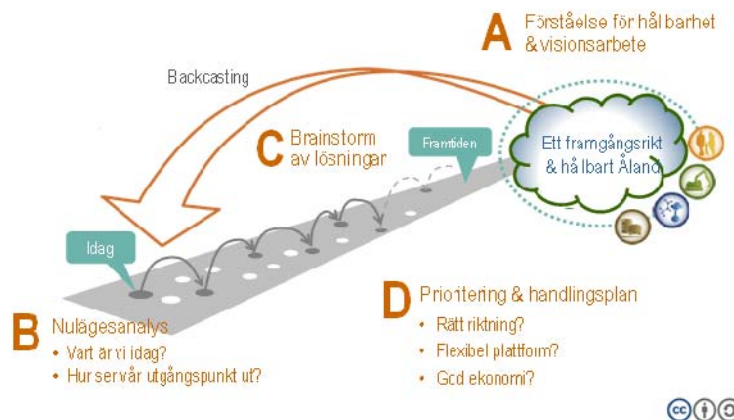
A Förståelse för hållbarhet & visionsarbete

Backcasting

C Brainstorm av lösningar

Framtiden

Ett framgångsrikt & hållbart Åland

Idag

B Nulägesanalys
• Vart är vi idag?
• Hur ser vår utgångspunkt ut?

D Prioritering & handlingsplan
• Rätt riktning?
• Flexibel plattform?
• God ekonomi?